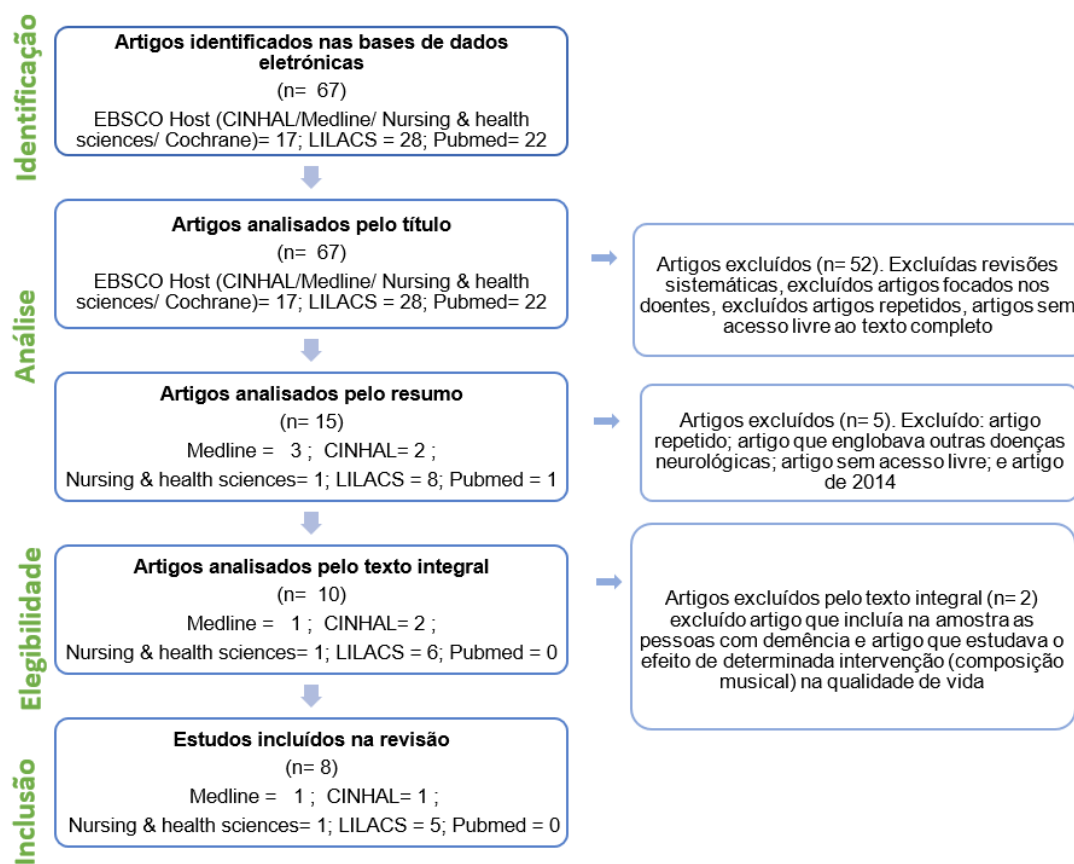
Identificação

Artigos identificados nas bases de dados eletrónicas
(n= 67)
EBSCO Host (CINHAL/Medline/ Nursing & health sciences/ Cochrane)= 17; LILACS = 28; Pubmed= 22

Análise

Artigos analisados pelo título
(n= 67)
EBSCO Host (CINHAL/Medline/ Nursing & health sciences/ Cochrane)= 17; LILACS = 28; Pubmed= 22

Artigos excluídos (n= 52). Excluídas revisões sistemáticas, excluídos artigos focados nos doentes, excluídos artigos repetidos, artigos sem acesso livre ao texto completo

Artigos analisados pelo resumo
(n= 15)
Medline = 3 ; CINHAL= 2 ;
Nursing & health sciences= 1; LILACS = 8; Pubmed = 1

Artigos excluídos (n= 5). Excluído: artigo repetido; artigo que englobava outras doenças neurológicas; artigo sem acesso livre; e artigo de 2014

Elegibilidade

Artigos analisados pelo texto integral
(n= 10)
Medline = 1 ; CINHAL= 2 ;
Nursing & health sciences= 1; LILACS = 6; Pubmed = 0

Artigos excluídos pelo texto integral (n= 2) excluído artigo que incluía na amostra as pessoas com demência e artigo que estudava o efeito de determinada intervenção (composição musical) na qualidade de vida

Inclusão

Estudos incluídos na revisão
(n= 8)
Medline = 1 ; CINHAL= 1 ;
Nursing & health sciences= 1; LILACS = 5; Pubmed = 0